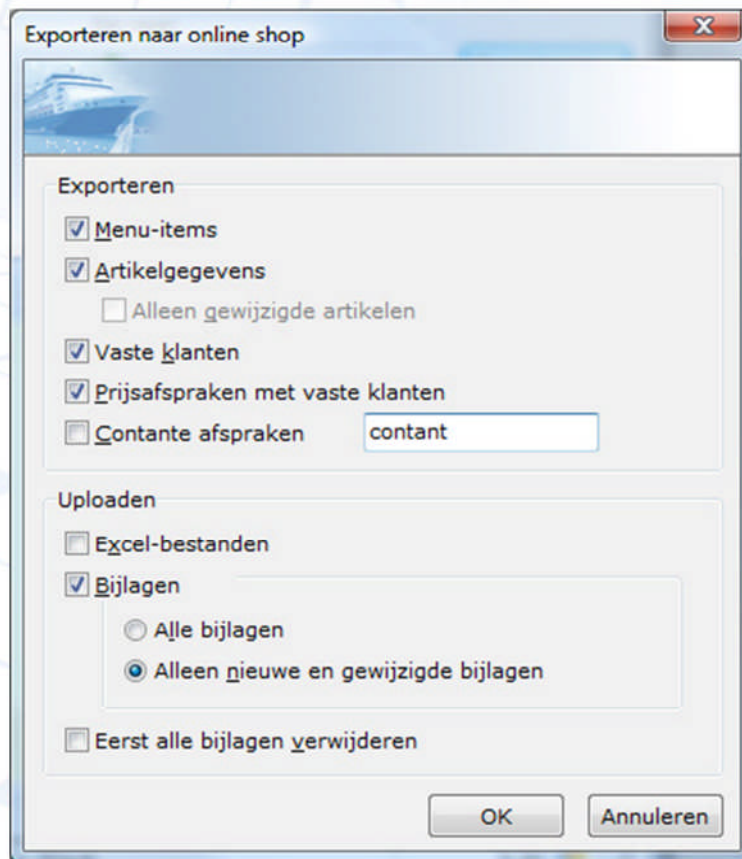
Exporteren naar online shop

Exporteren

Menu-items

Artikelgegevens

Alleen gewijzigde artikelen

Vaste klanten

Prijsafspraken met vaste klanten

Contante afspraken

contant

Uploaden

Excel-bestanden

Bijlagen

Alle bijlagen

Alleen nieuwe en gewijzigde bijlagen

Eerst alle bijlagen verwijderen

OK

Annuleren